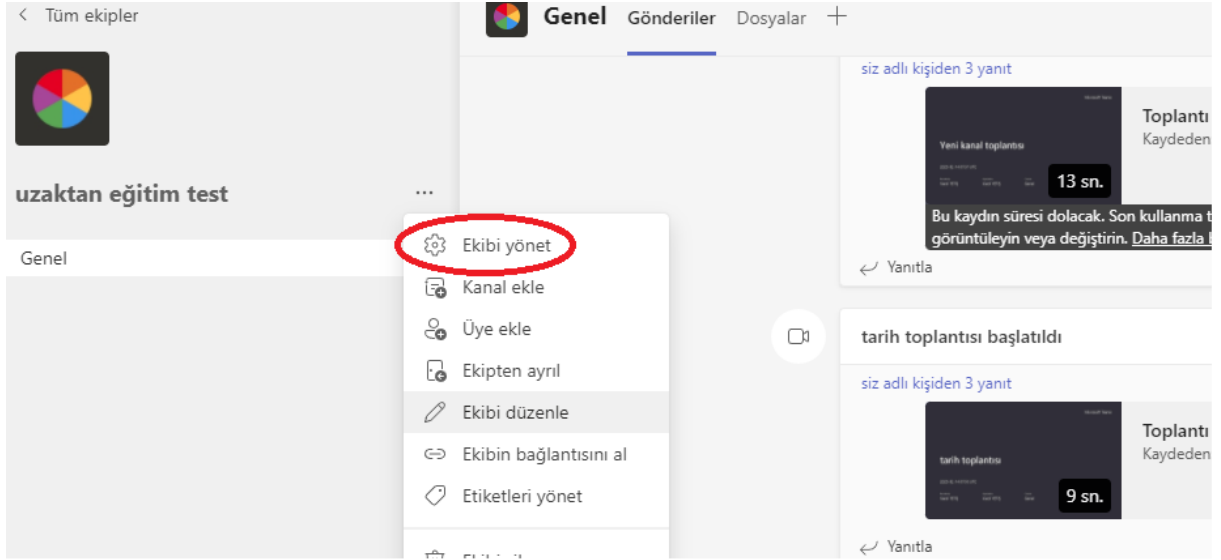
< Tüm ekipler

uzaktan eğitim test ...

Genel

Ekibi yönet
Kanal ekle
Üye ekle
Ekipten ayrıl
Ekibi düzenle
Ekibin bağlantısını al
Etiketleri yönet
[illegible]

Genel Gönderiler Dosyalar +

siz adlı kişiden 3 yanıt

Yeni kanal toplantısı

13 sn.

Toplantı
Kaydeden

Bu kaydın süresi dolacak. Son kullanma t
görüntüleyin veya değiştirin. Daha fazla b

Yanıtla

tarih toplantısı başlatıldı

siz adlı kişiden 3 yanıt

tarih toplantısı

9 sn.

Toplantı
Kaydeden

Yanıtla